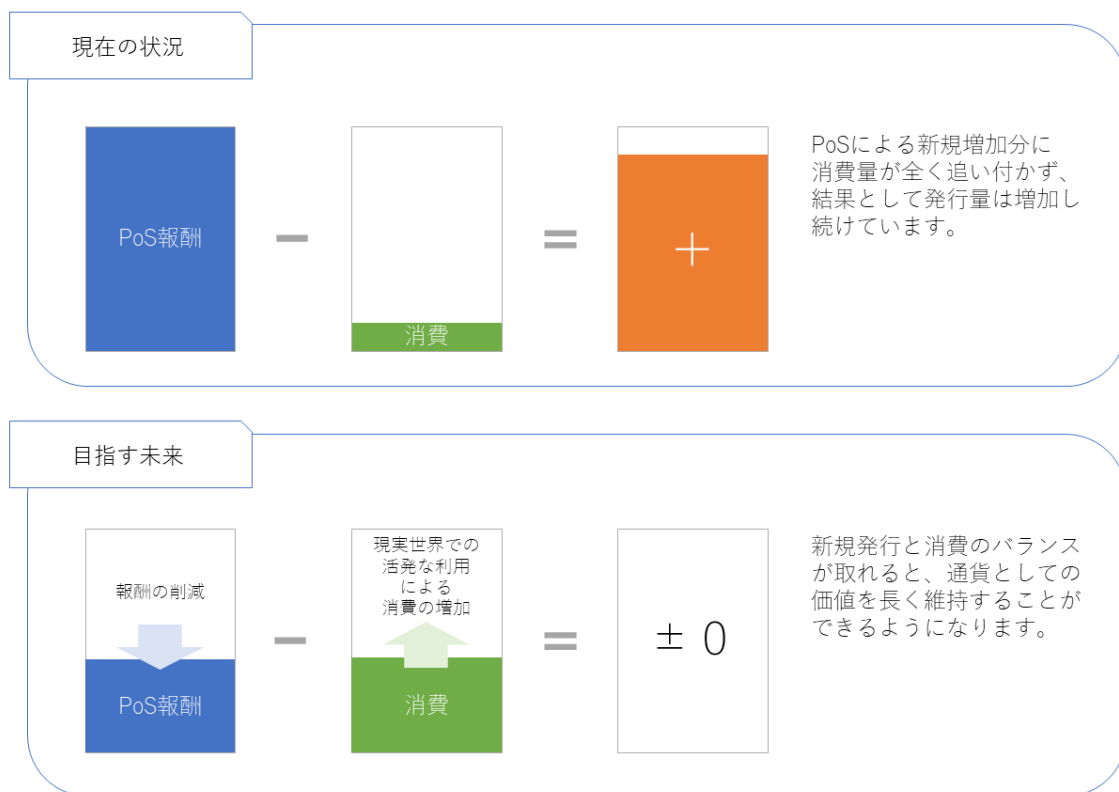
現在の状況

PoS報酬

－

消費

＝

＋

PoSによる新規増加分に消費量が全く追い付かず、結果として発行量は増加し続けています。

目指す未来

報酬の削減

PoS報酬

－

現実世界での活発な利用による消費の増加

消費

＝

$\pm 0$

新規発行と消費のバランスが取れると、通貨としての価値を長く維持することができるようになります。